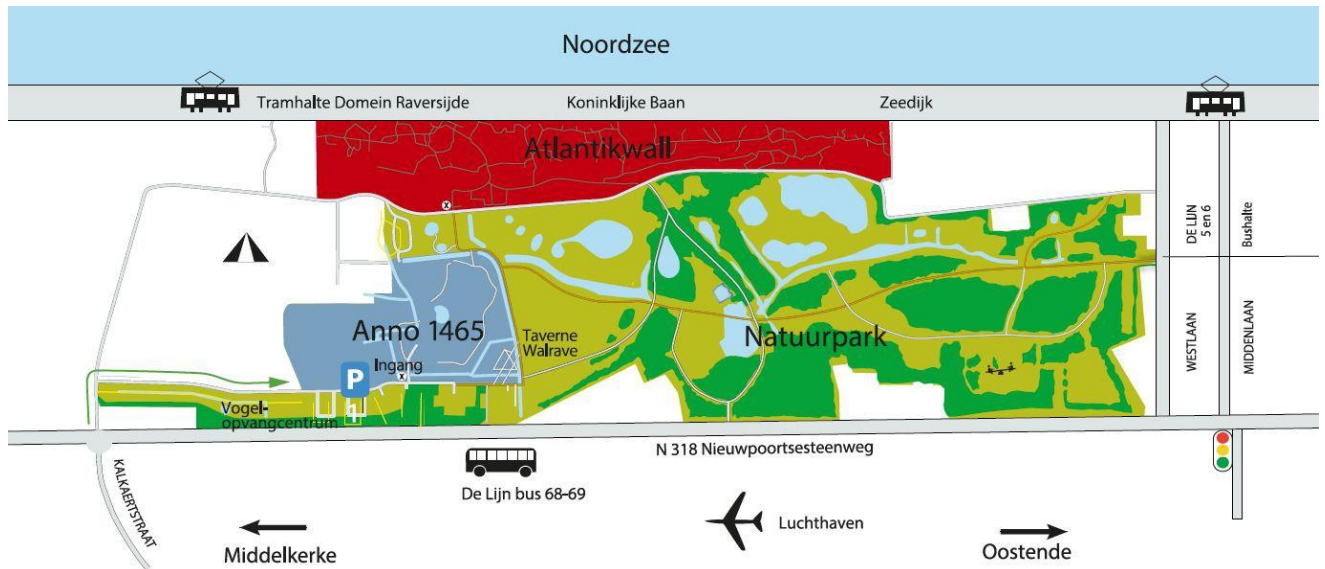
Noordzee

Tramhalte Domein Raversijde

Koninklijke Baan

Zeedijk

Atlantikwall

DE LIJN 5 en 6

Bushalte

Anno 1465

Taverne Walrave

Natuurpark

Ingang

P

WESTLAAN

MIDDENLAAN

Vogel-opvangcentrum

N 318 Nieuwpoortsesteenweg

KALKAERTSTRAAT

De Lijn bus 68-69

Luchthaven

Middelkerke

Oostende